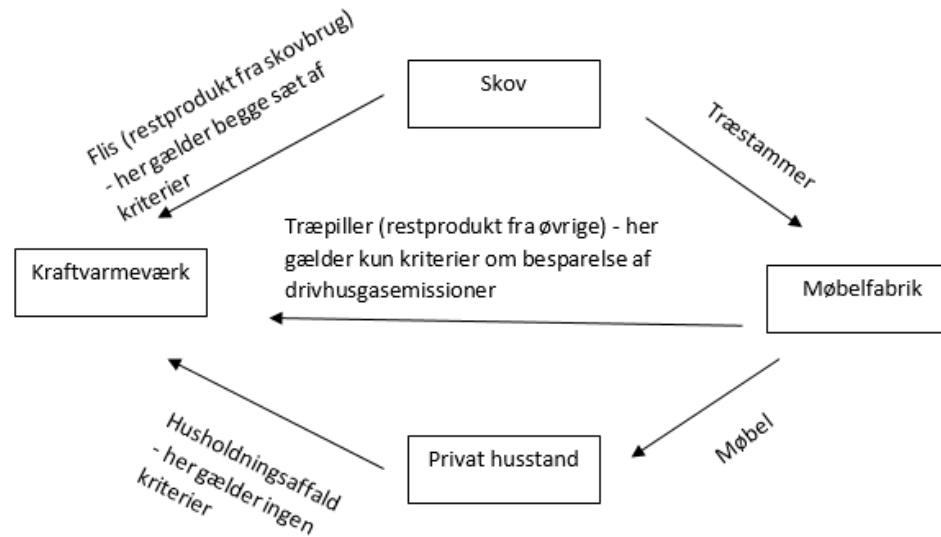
Skov

Flis (restprodukt fra skovbrug) - her gælder begge sæt af kriterier

Træstammer

Træpiller (restprodukt fra øvrige) - her gælder kun kriterier om besparelse af drivhusgasemissioner

Kraftvarmeværk

Møbelfabrik

Husholdningsaffald - her gælder ingen kriterier

Privat husstand

Møbel